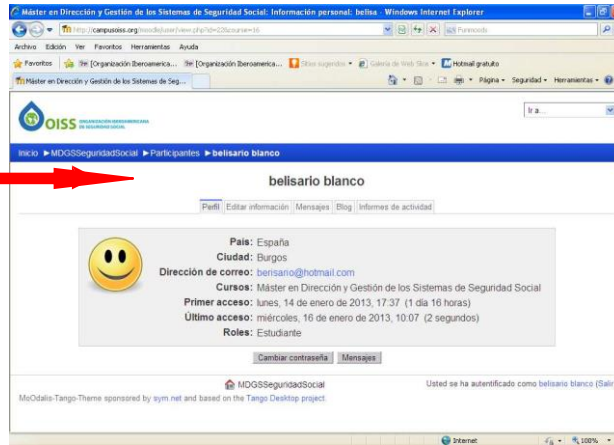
Máster en Dirección y Gestión de los Sistemas de Seguridad Social: Información personal: belisa - Windows Internet Explorer

http://campusoiss.org/moodle/user/view.php?id=22&course=16

Funmoods

Archivo Edición Ver Favoritos Herramientas Ayuda

Favoritos [Organización Iberoamerica... [Organización Iberoamerica... Sitios sugeridos Galería de Web Slice Hotmail gratuito

Máster en Dirección y Gestión de los Sistemas de Seg...

Página Seguridad Herramientas

OISS ORGANIZACIÓN IBEROAMERICANA DE SEGURIDAD SOCIAL

Ir a...

Inicio ▶ MDGSSeguridadSocial ▶ Participantes ▶ belisario blanco

belisario blanco

Perfil | Editar información | Mensajes | Blog | Informes de actividad

País: España
Ciudad: Burgos
Dirección de correo: berisario@hotmail.com
Cursos: Máster en Dirección y Gestión de los Sistemas de Seguridad Social
Primer acceso: lunes, 14 de enero de 2013, 17:37 (1 día 16 horas)
Último acceso: miércoles, 16 de enero de 2013, 10:07 (2 segundos)
Roles: Estudiante

Cambiar contraseña | Mensajes

MDGSSeguridadSocial

Usted se ha autentificado como belisario blanco (Salir

MoOdalis-Tango-Theme sponsored by sym.net and based on the Tango Desktop project.

Internet 100%